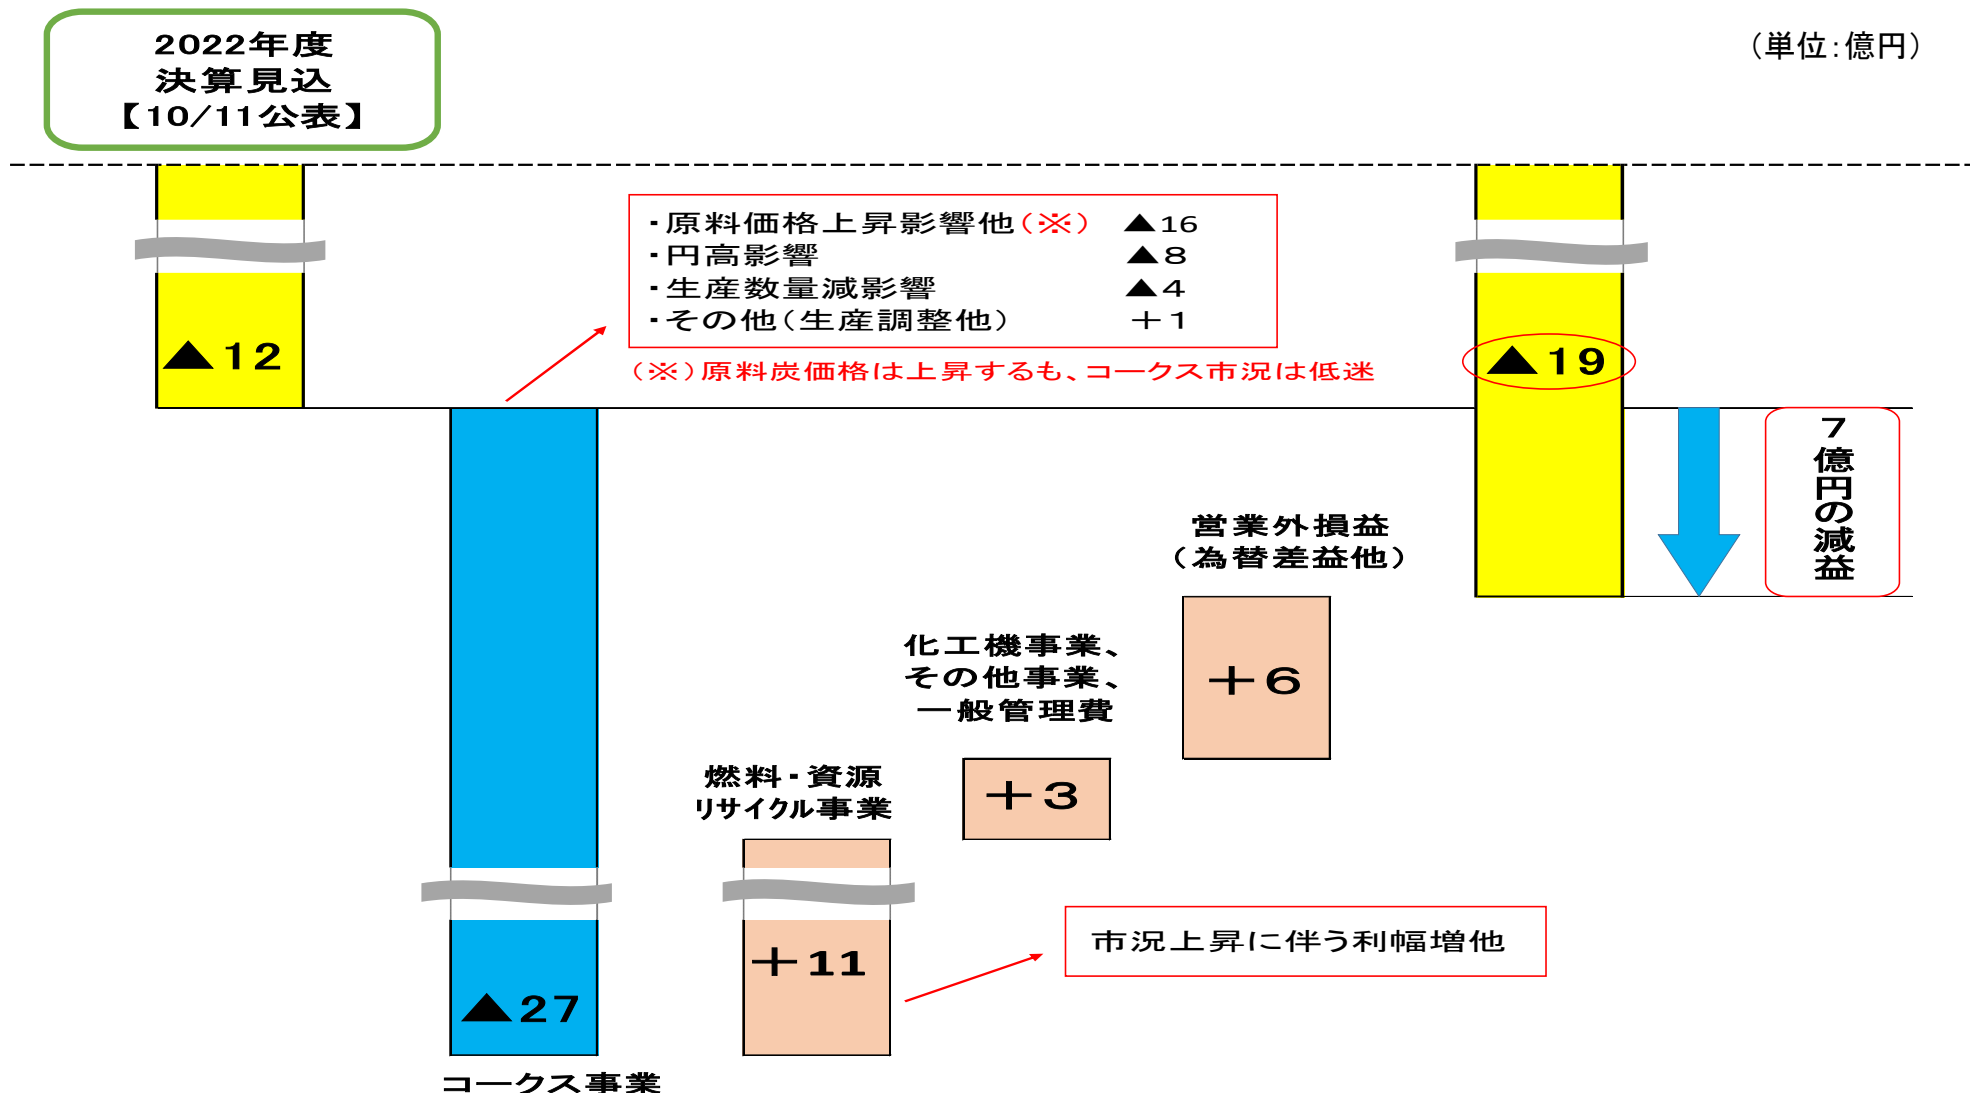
2022年度
決算見込
【10/11公表】

（単位：億円）

・原料価格上昇影響他（※） ▲16
・円高影響 ▲8
・生産数量減影響 ▲4
・その他（生産調整他） ＋1

（※）原料炭価格は上昇するも、コークス市況は低迷

▲12

▲19

7億円の減益

営業外損益
（為替差益他）

＋6

化工機事業、
その他事業、
一般管理費

＋3

燃料・資源
リサイクル事業

＋11

市況上昇に伴う利幅増他

▲27

コークス事業